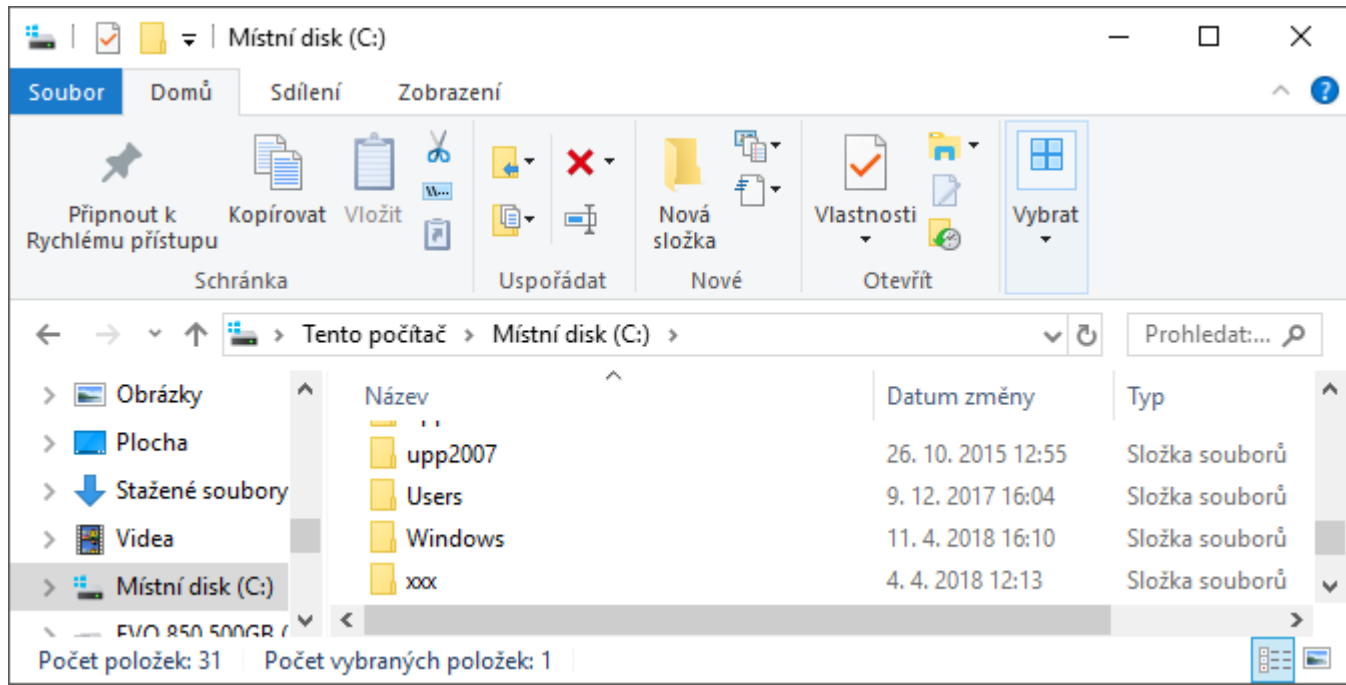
Místní disk (C:)

Soubor | Domů | Sdílení | Zobrazení

Připnout k Rychlému přístupu | Kopírovat | Vložit
Schránka

Uspořádat

Nová složka
Nové

Vlastnosti
Otevřít

Vybrat

Tento počítač > Místní disk (C:) >

Prohledat:...

Obrázky
Plocha
Stažené soubory
Videa
Místní disk (C:)
EVO 850 500GB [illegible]

| Název | Datum změny | Typ |
|---|---|---|
| upp2007 | 26. 10. 2015 12:55 | Složka souborů |
| Users | 9. 12. 2017 16:04 | Složka souborů |
| Windows | 11. 4. 2018 16:10 | Složka souborů |
| xxx | 4. 4. 2018 12:13 | Složka souborů |

Počet položek: 31 Počet vybraných položek: 1